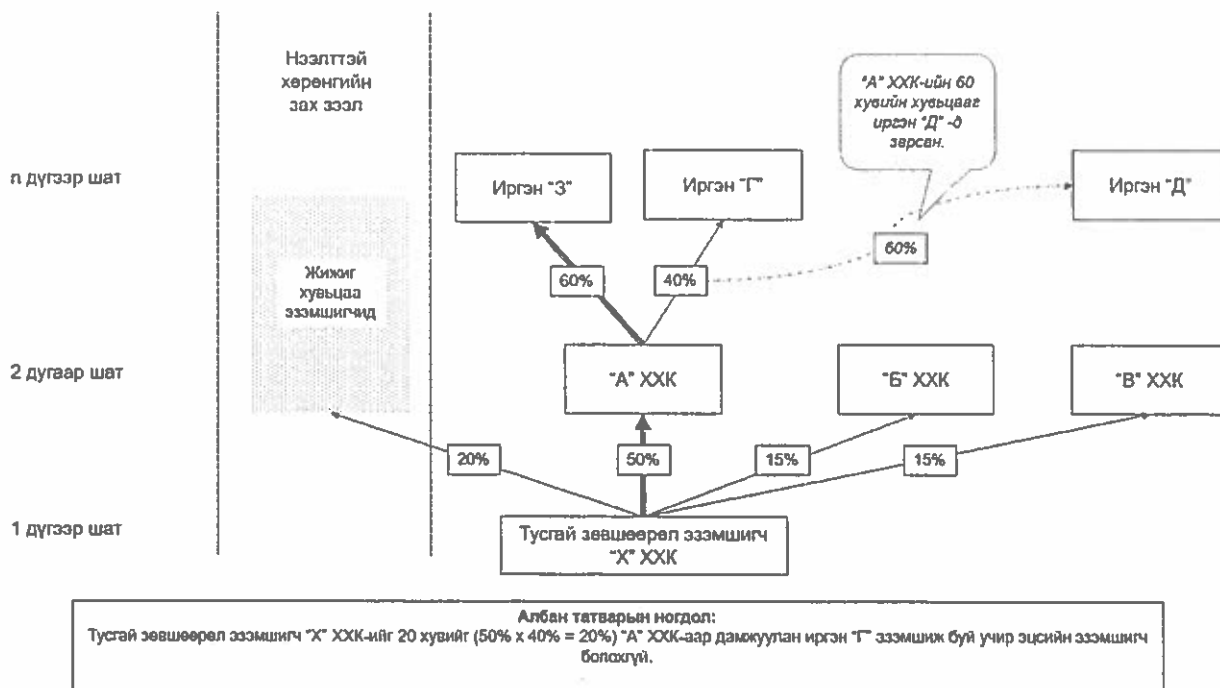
Нээлттэй хөрөнгийн зах зээл

"А" ХХК-ийн 60 хувийн хувьцааг иргэн "Д" -д зарсан.

n дугаар шат

Иргэн "З"

Иргэн "Г"

Иргэн "Д"

60%

Жижиг хувьцаа эзэмшигчид

60%

40%

2 дугаар шат

"А" ХХК

"Б" ХХК

"В" ХХК

20%

50%

15%

15%

1 дүгээр шат

Тусгай зөвшөөрөл эзэмшигч "Х" ХХК

Албан татварын ногдол:
Тусгай зөвшөөрөл эзэмшигч "Х" ХХК-ийг 20 хувийг (50% x 40% = 20%) "А" ХХК-аар дамжуулан иргэн "Г" эзэмших буй учир эцсийн эзэмшигч болохгүй.